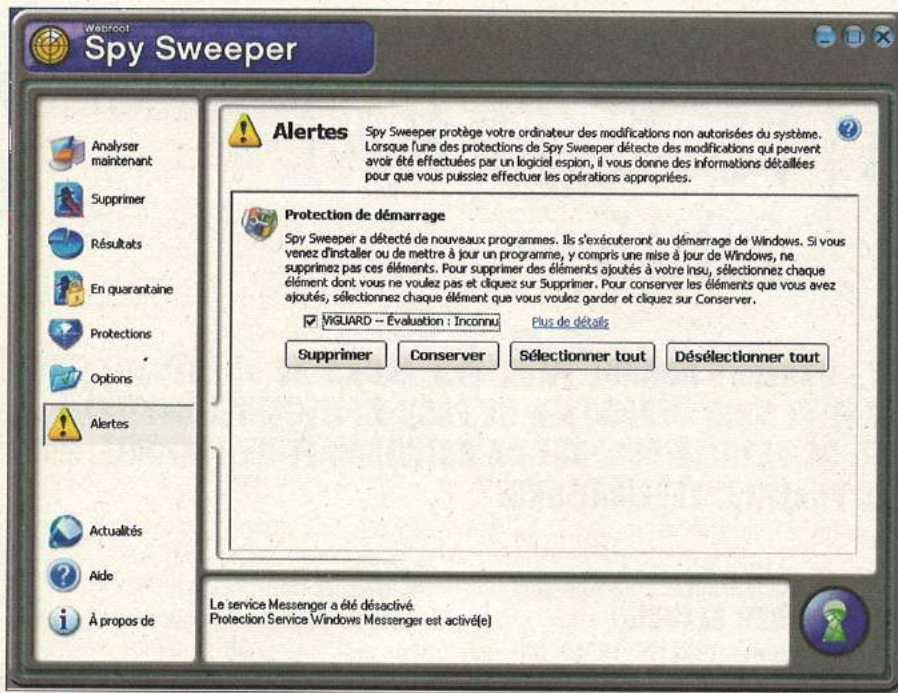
Webroot
Spy Sweeper

Analyser maintenant
Supprimer
Résultats
En quarantaine
Protections
Options
Alertes
Actualités
Aide
À propos de

Alertes
Spy Sweeper protège votre ordinateur des modifications non autorisées du système. Lorsque l'une des protections de Spy Sweeper détecte des modifications qui peuvent avoir été effectuées par un logiciel espion, il vous donne des informations détaillées pour que vous puissiez effectuer les opérations appropriées.

Protection de démarrage
Spy Sweeper a détecté de nouveaux programmes. Ils s'exécuteront au démarrage de Windows. Si vous venez d'installer ou de mettre à jour un programme, y compris une mise à jour de Windows, ne supprimez pas ces éléments. Pour supprimer des éléments ajoutés à votre insu, sélectionnez chaque élément dont vous ne voulez pas et cliquez sur Supprimer. Pour conserver les éléments que vous avez ajoutés, sélectionnez chaque élément que vous voulez garder et cliquez sur Conserver.

VIGUARD -- Évaluation : Inconnu
Plus de détails

Supprimer
Conserver
Sélectionner tout
Désélectionner tout

Le service Messenger a été désactivé.
Protection Service Windows Messenger est activé(e)